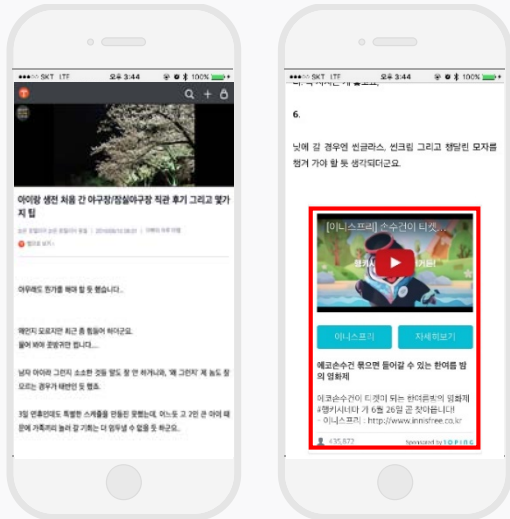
●●●○○ SKT LTE 오후 3:44 100%

T

아이랑 생전 처음 간 야구장/잠실야구장 직관 후기 그리고 몇가지 팁

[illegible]

아무래도 한가롭 해야 할 듯 했습니다..

왜인지 모르지만 최근 좀 힘들어 하더군요.
물어 봐야 운동하면 합니다...

남자 아이와 그런지 소소한 것들 많도 잘 안 하거나, '왜 그런지' 계 높도 잘 모르는 경우가 태반인 듯 했죠.

3일 연휴인데도 특별한 스케쥴을 만들진 못했는데, 어느 도 고 2인 큰 아이 때문에 가족끼리 놀러 갈 기회는 더 없두셨 수 없을 듯 하군요.

●●●○○ SKT LTE 오후 3:44 100%

6.

낮에 갈 경우엔 썬글라스, 썬크림 그리고 챙달린 모자를 챙겨 가야 할 듯 생각되더군요.

[이니스프리] 손수건이 티켓...

이니스프리

자세히보기

에코손수건 묶으면 들어갈 수 있는 한여름 밤의 영화제

에코손수건이 티켓이 되는 한여름의 밤의 영화제 #빵키시네마 가 6월 26일 곧 찾아옵니다!
- 이니스프리 : http://www.innisfree.co.kr

135,872

sponsored by TOPING